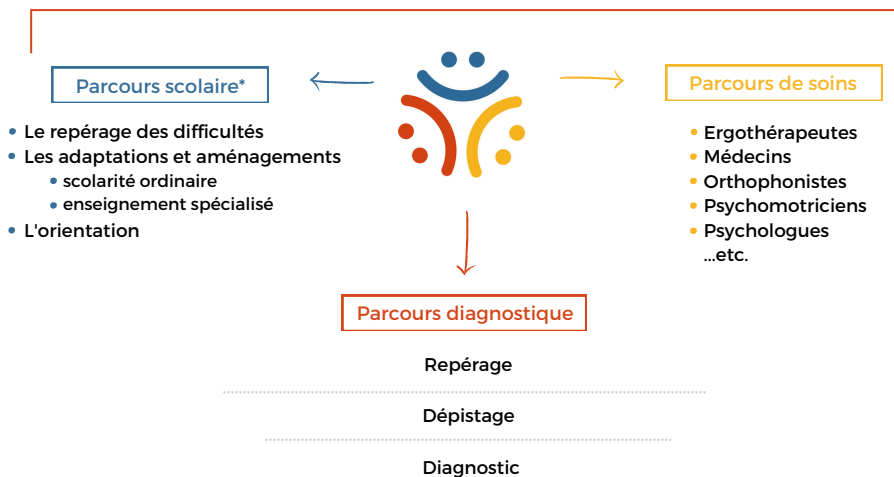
Parcours scolaire*

- Le repérage des difficultés
- Les adaptations et aménagements
  - scolarité ordinaire
  - enseignement spécialisé
- L'orientation

Parcours de soins

- Ergothérapeutes
- Médecins
- Orthophonistes
- Psychomotriciens
- Psychologues

...etc.

Parcours diagnostique

Repérage

Dépistage

Diagnostic